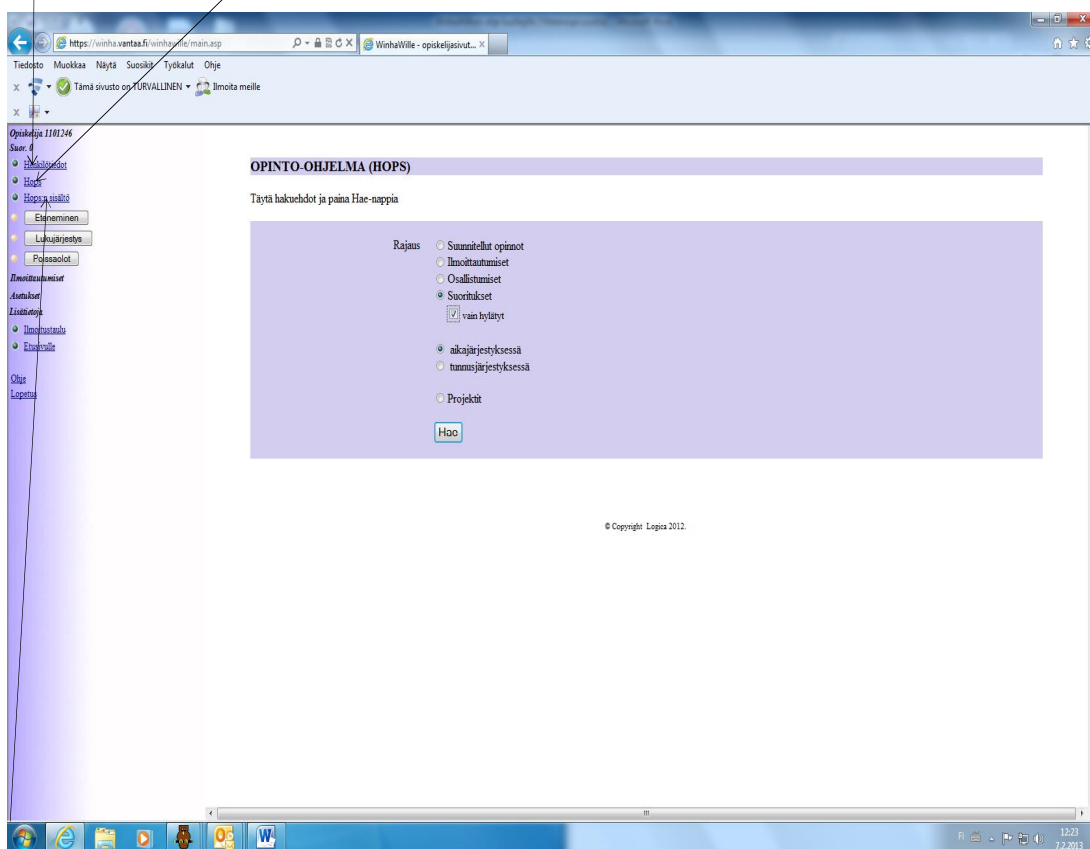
https://winha.vantaa.fi/winhawille/main.asp
WinhaWille - opiskelijasivut...

Tiedosto Muokkaa Näytä Suosikit Työkalut Ohje

Tämä sivusto on TURVALLINEN Ilmoita meille

Opiskelija 1101246
Suor. 0
Henkilötiedot
Hops
Hops:n sisältö
Eteneminen
Lukujärjestys
Poissaolot
Ilmoittautumiset
Asetukset
Lisätietoja
Ilmoitustaulu
Etusivulle

Ohje
Lopetus

OPINTO-OHJELMA (HOPS)

Täytä hakuehdot ja paina Hae-nappia

Rajaus
Suunnitellut opinnot
Ilmoittautumiset
Osallistumiset
Suoritukset
vain hylätyt

aikajärjestyksessä
tunnusjärjestyksessä

Projektit

Hae

© Copyright Logica 2012.

FI
12:23
7.2.2013